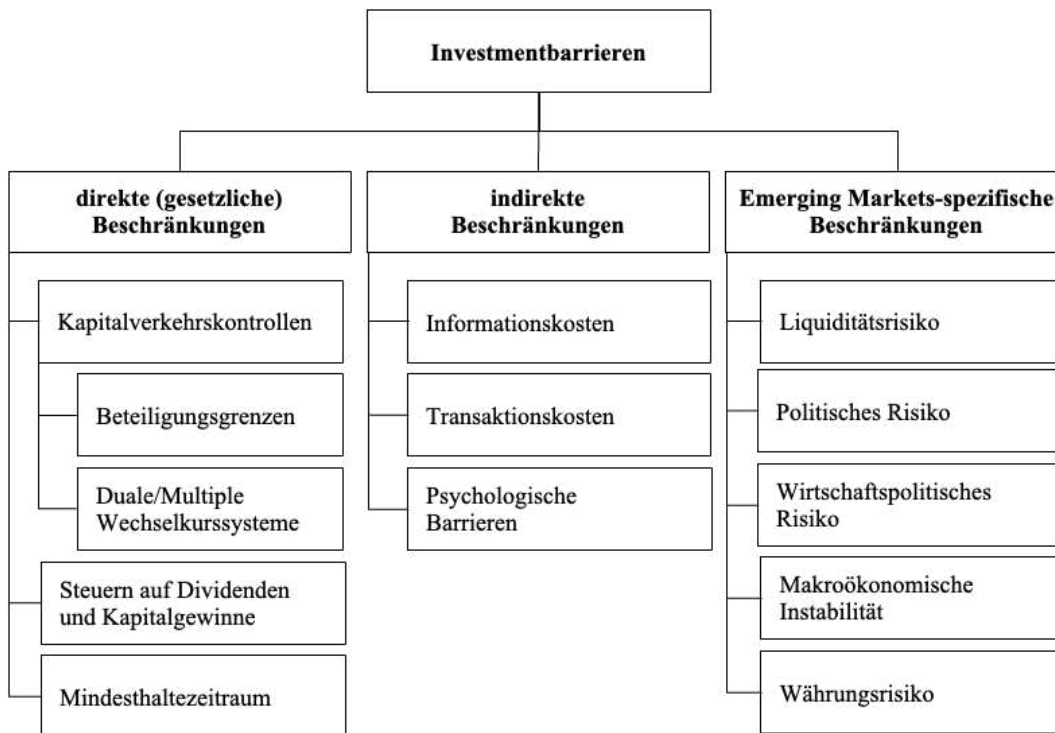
Investmentbarrieren

direkte (gesetzliche) Beschränkungen

Kapitalverkehrskontrollen

Beteiligungsgrenzen

Duale/Multiple Wechselkurssysteme

Steuern auf Dividenden und Kapitalgewinne

Mindesthaltezeitraum

indirekte Beschränkungen

Informationskosten

Transaktionskosten

Psychologische Barrieren

Emerging Markets-spezifische Beschränkungen

Liquiditätsrisiko

Politisches Risiko

Wirtschaftspolitisches Risiko

Makroökonomische Instabilität

Währungsrisiko